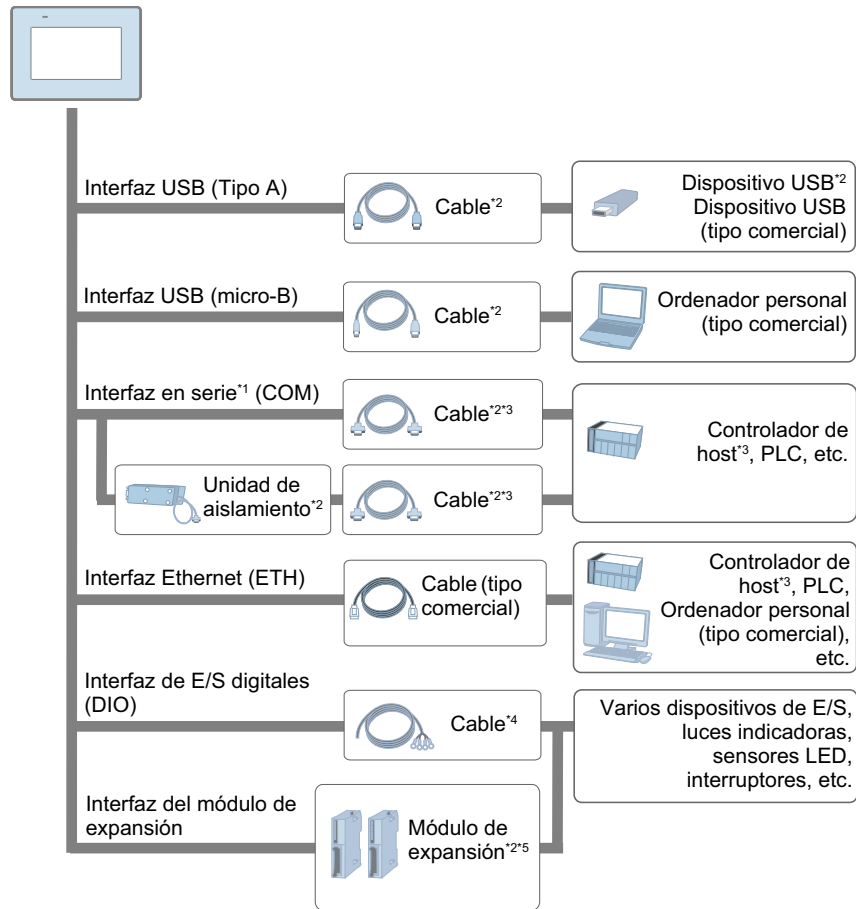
Interfaz USB (Tipo A)

Cable$^{*2}$

Dispositivo USB$^{*2}$
Dispositivo USB (tipo comercial)

Interfaz USB (micro-B)

Cable$^{*2}$

Ordenador personal (tipo comercial)

Interfaz en serie$^{*1}$ (COM)

Cable$^{*2*3}$

Controlador de host$^{*3}$, PLC, etc.

Unidad de aislamiento$^{*2}$

Cable$^{*2*3}$

Interfaz Ethernet (ETH)

Cable (tipo comercial)

Controlador de host$^{*3}$, PLC, Ordenador personal (tipo comercial), etc.

Interfaz de E/S digitales (DIO)

Cable$^{*4}$

Varios dispositivos de E/S, luces indicadoras, sensores LED, interruptores, etc.

Interfaz del módulo de expansión

Módulo de expansión$^{*2*5}$